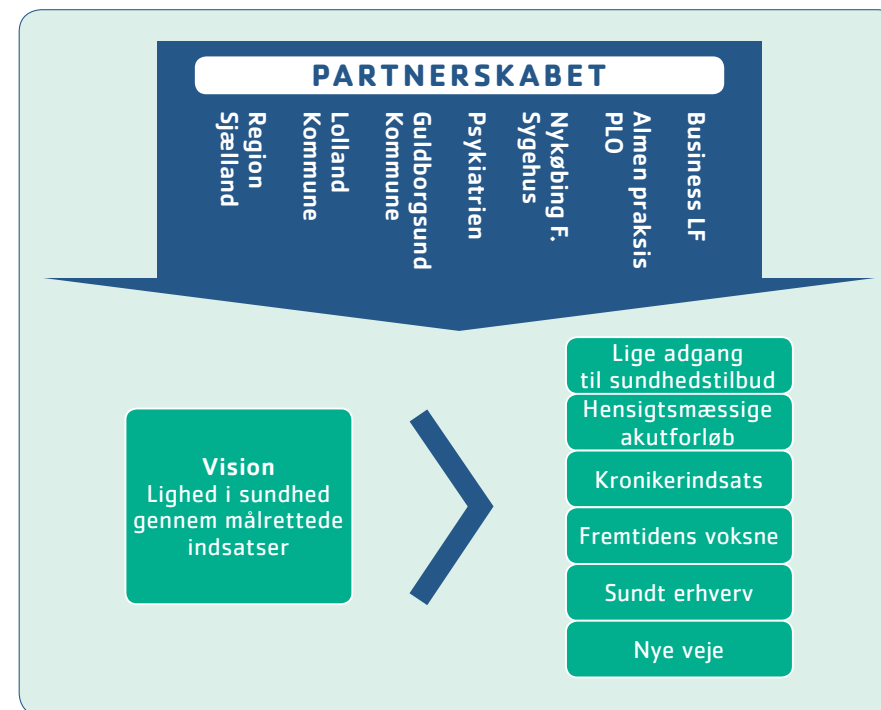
PARTNERSKABET

Region Sjælland

Lolland Kommune

Guldborgsund Kommune

Psykiatrien

Nykøbing F. Sygehus

Almen praksis PLO

Business LF

Vision
Lighed i sundhed gennem målrettede indsatser

Lige adgang til sundhedstilbud

Hensigtsmæssige akutforløb

Kronikerindsats

Fremtidens voksne

Sundt erhverv

Nye veje